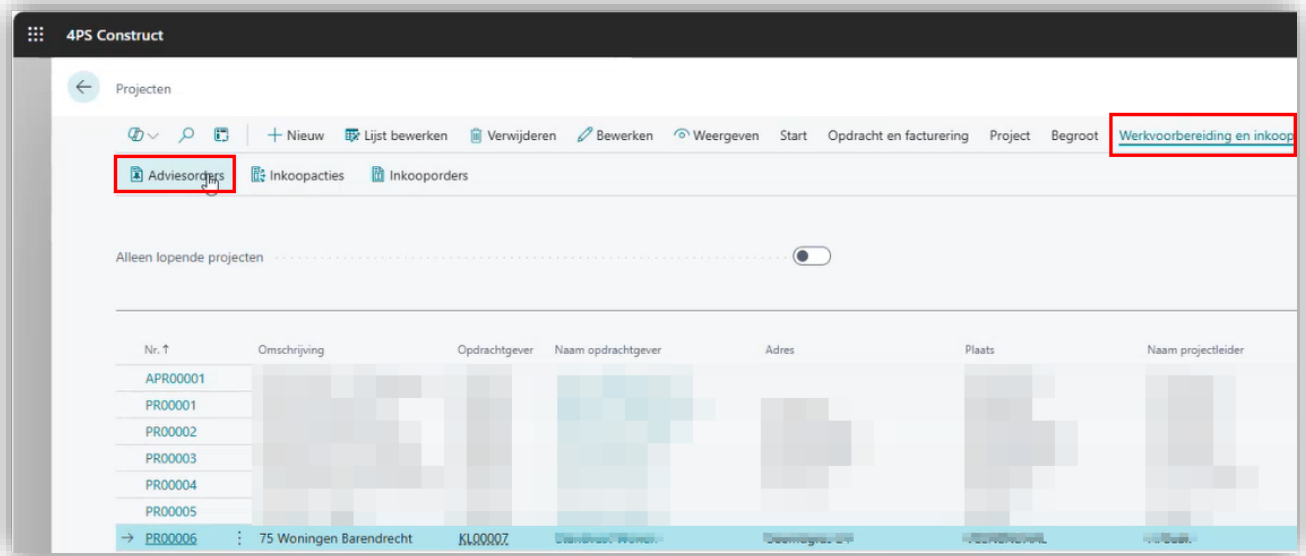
4PS Construct

Projecten

Nieuw  Lijst bewerken  Verwijderen  Bewerken  Weergeven  Start  Opdracht en facturering  Project  Begroot  Werkvoorbereiding en inkoop

Adviesorders  Inkoopacties  Inkooporders

Alleen lopende projecten

| Nr. ↑ | Omschrijving | Opdrachtgever | Naam opdrachtgever | Adres | Plaats | Naam projectleider |
|---|---|---|---|---|---|---|
| APR00001 | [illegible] | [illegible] | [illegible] | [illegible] | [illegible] | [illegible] |
| PR00001 | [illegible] | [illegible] | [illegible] | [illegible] | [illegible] | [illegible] |
| PR00002 | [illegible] | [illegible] | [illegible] | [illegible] | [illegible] | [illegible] |
| PR00003 | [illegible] | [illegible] | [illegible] | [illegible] | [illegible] | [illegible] |
| PR00004 | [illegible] | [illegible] | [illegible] | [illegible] | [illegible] | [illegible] |
| PR00005 | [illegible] | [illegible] | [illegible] | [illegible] | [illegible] | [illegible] |
| PR00006 | 75 Woningen Barendrecht | KL00007 | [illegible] | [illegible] | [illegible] | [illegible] |